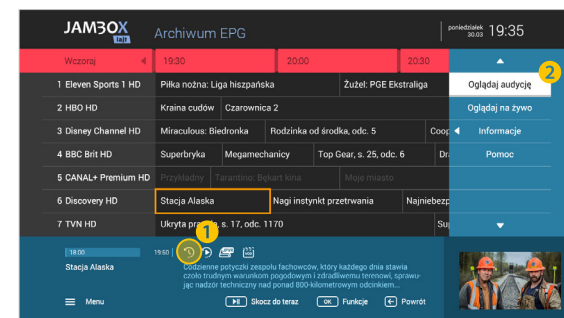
JAMBOX lait Archiwum EPG

poniedziałek 30.03 19:35

Wczoraj

19:30

20:00

20:30

1 Eleven Sports 1 HD | Piłka nożna: Liga hiszpańska | Żużel: PGE Ekstraliga

2 HBO HD | Kraina cudów | Czarownica 2

3 Disney Channel HD | Miraculous: Biedronka | Rodzinka od środka, odc. 5 | Coo

4 BBC Brit HD | Superbryka | Megamechanicy | Top Gear, s. 25, odc. 6

5 CANAL+ Premium HD | Przykładny | Tarantino: Bękart kina | Moje miasto

6 Discovery HD | Stacja Alaska | Nagi instynkt przetrwania | Najniebezp

7 TVN HD | Ukryta prawda, s. 17, odc. 1170 | Su

Oglądaj audycję

Oglądaj na żywo

Informacje

Pomoc

2

1

18:00

19:50

Stacja Alaska

Codzienne potyczki zespołu fachowców, który każdego dnia stawia czoło trudnym warunkom pogodowym i zdradliwemu terenowi, sprawując nadzór techniczny nad ponad 800-kilometrowym odcinkiem...

Menu

Skocz do teraz

OK Funkcje

Powrót